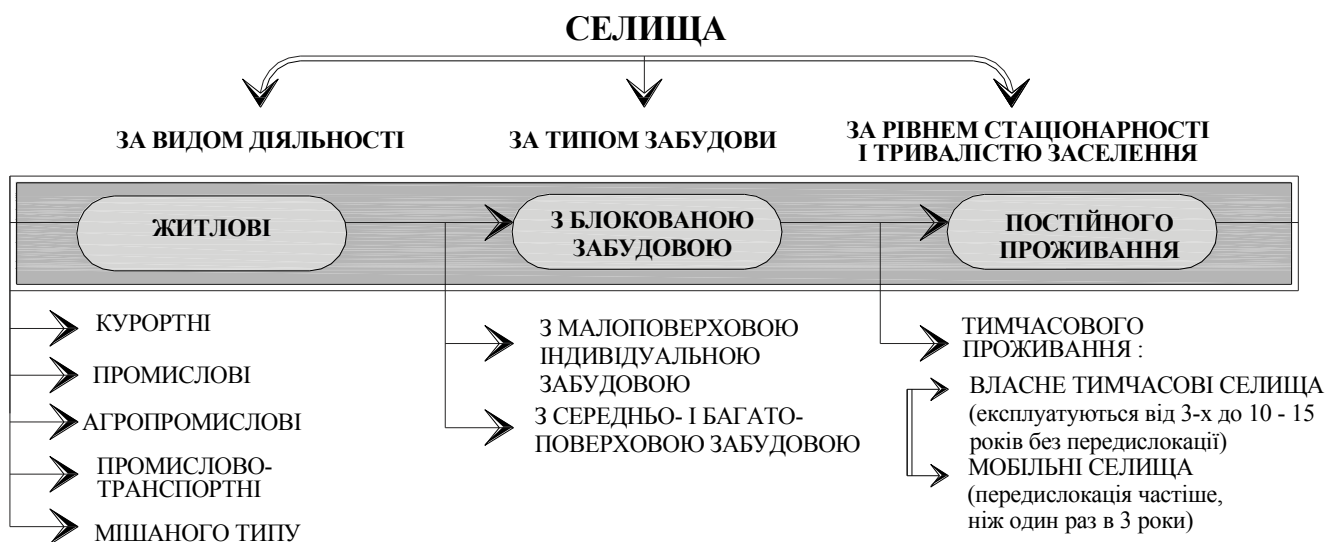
СЕЛИЩА

ЗА ВИДОМ ДІЯЛЬНОСТІ

ЗА ТИПОМ ЗАБУДОВИ

ЗА РІВНЕМ СТАЦІОНАРНОСТІ І ТРИВАЛІСТЮ ЗАСЕЛЕННЯ

ЖИТЛОВІ

З БЛОКОВАНОЮ ЗАБУДОВОЮ

ПОСТІЙНОГО ПРОЖИВАННЯ

КУРОРТНІ

ПРОМИСЛОВІ

АГРОПРОМИСЛОВІ

ПРОМИСЛОВО-ТРАНСПОРТНІ

МІШАНОГО ТИПУ

З МАЛОПОВЕРХОВОЮ ІНДИВІДУАЛЬНОЮ ЗАБУДОВОЮ

З СЕРЕДНЬО- І БАГАТО-ПОВЕРХОВОЮ ЗАБУДОВОЮ

ТИМЧАСОВОГО ПРОЖИВАННЯ :

ВЛАСНЕ ТИМЧАСОВІ СЕЛИЩА (експлуатуються від 3-х до 10 - 15 років без передислокації)

МОБІЛЬНІ СЕЛИЩА (передислокація частіше, ніж один раз в 3 роки)